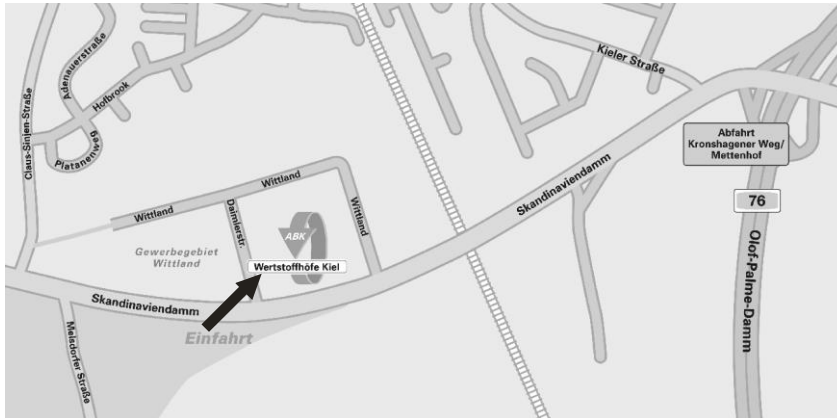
Adenauerstraße
Holbrook
Platanenweg
Claus-Sinjen-Straße
Kieler Straße
Abfahrt Kronshagener Weg/ Mettenhof
76
Wittland
Wittland
Wittland
Daimlerstr.
ABK
Gewerbegebiet Wittland
Wertstoffhöfe Kiel
Skandinaviendamm
Skandinaviendamm
Olof-Palme-Damm
Einfahrt
Melsdorfer Straße